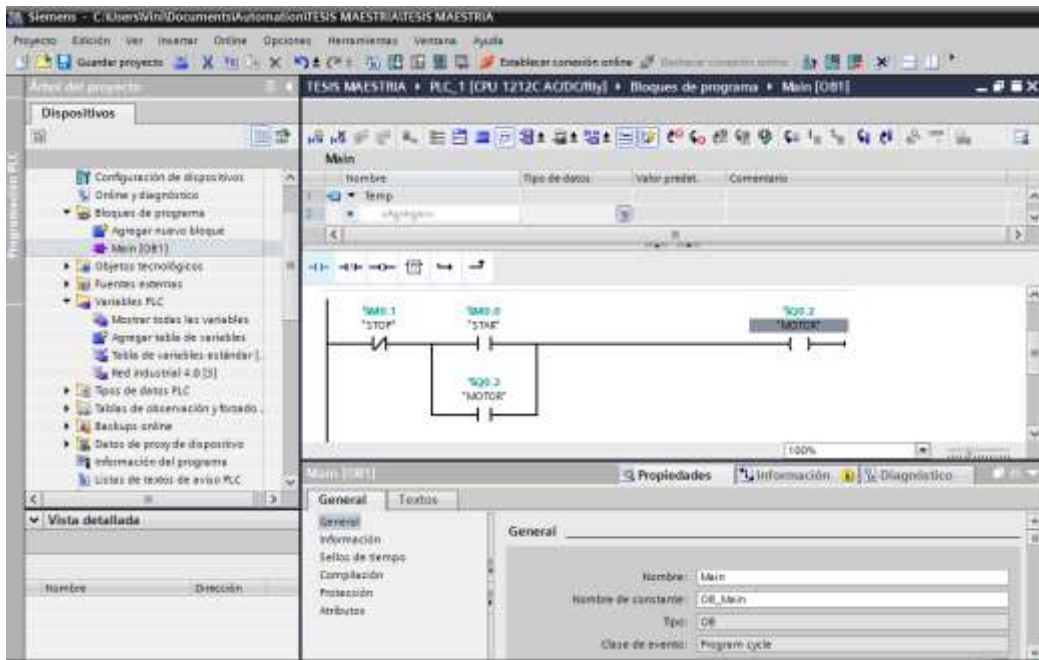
Siemens - C:\Users\Vini\Documents\Automation\TESIS MAESTRIA\TESIS MAESTRIA

Proyecto Edición Ver Insertar Online Opciones Herramientas Ventana Ayuda

Guardar proyecto Establecer conexión online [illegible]

Árbol del proyecto

Dispositivos

Configuración de dispositivos
Online y diagnóstico
Bloques de programa
Agregar nuevo bloque
Main [OB1]
Objetos tecnológicos
Fuentes externas
Variables PLC
Mostrar todas las variables
Agregar tabla de variables
Tabla de variables estándar [...
Red industrial 4.0 [3]
Tipos de datos PLC
Tablas de observación y forzado...
Backups online
Datos de proxy de dispositivo
Información del programa
Listas de textos de aviso PLC

Vista detallada

| Nombre | Dirección |
|---|---|

TESIS MAESTRIA ▸ PLC_1 [CPU 1212C AC/DC/Rly] ▸ Bloques de programa ▸ Main [OB1]

Main

| | Nombre | Tipo de datos | Valor predet. | Comentario |
|---|---|---|---|---|
| 1 | ▾ Temp | | | |
| 2 | ▪ <Agregar> | | | |

%M0.1 "STOP"
%M0.0 "STAR"
%Q0.2 "MOTOR"
%Q0.2 "MOTOR"

100%

Main [OB1]
Propiedades Información Diagnóstico

General Textos

General
Información
Sellos de tiempo
Compilación
Protección
Atributos

General

Nombre: Main
Nombre de constante: OB_Main
Tipo: OB
Clase de evento: Program cycle